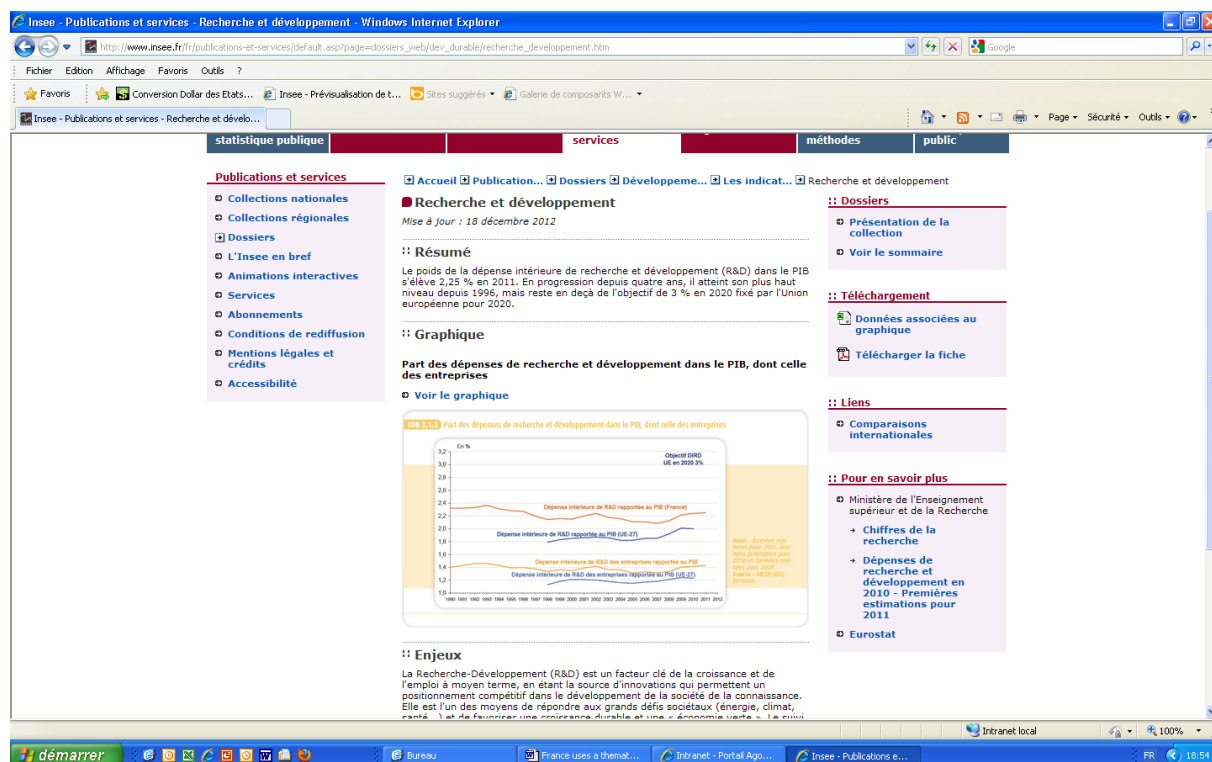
Insee - Publications et services - Recherche et développement - Windows Internet Explorer

http://www.insee.fr/fr/publications-et-services/default.asp?page=dossiers_web/dev_durable/recherche_developpement.htm

Google

Fichier Edition Affichage Favoris Outils ?

Favoris | Conversion Dollar des Etats... | Insee - Prévisualisation de t... | Sites suggérés | Galerie de composants W...

Insee - Publications et services - Recherche et dévelo...

Page Sécurité Outils

statistique publique | services | méthodes | public

Publications et services

Collections nationales

Collections régionales

Dossiers

L'Insee en bref

Animations interactives

Services

Abonnements

Conditions de rediffusion

Mentions légales et crédits

Accessibilité

Accueil Publication... Dossiers Développeme... Les indicat... Recherche et développement

Recherche et développement

Mise à jour : 18 décembre 2012

Résumé

Le poids de la dépense intérieure de recherche et développement (R&D) dans le PIB s'élève 2,25 % en 2011. En progression depuis quatre ans, il atteint son plus haut niveau depuis 1996, mais reste en deçà de l'objectif de 3 % en 2020 fixé par l'Union européenne pour 2020.

Graphique

Part des dépenses de recherche et développement dans le PIB, dont celle des entreprises

Voir le graphique

ISD 2.3.2 Part des dépenses de recherche et développement dans le PIB, dont celle des entreprises

En %

Objectif DIRD UE en 2020 3%

3,2 3,0 2,8 2,6 2,4 2,2 2,0 1,8 1,6 1,4 1,2 1,0

Dépense intérieure de R&D rapportée au PIB (France)

Dépense intérieure de R&D rapportée au PIB (UE-27)

Dépense intérieure de R&D des entreprises rapportée au PIB

Dépense intérieure de R&D des entreprises rapportée au PIB (UE-27)

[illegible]

1990 1991 1992 1993 1994 1995 1996 1997 1998 1999 2000 2001 2002 2003 2004 2005 2006 2007 2008 2009 2010 2011 2012

Enjeux

La Recherche-Développement (R&D) est un facteur clé de la croissance et de l'emploi à moyen terme, en étant la source d'innovations qui permettent un positionnement compétitif dans le développement de la société de la connaissance. Elle est l'un des moyens de répondre aux grands défis sociétaux (énergie, climat, santé...) et de favoriser une croissance durable et une « économie verte ». Le suivi

:: Dossiers

Présentation de la collection

Voir le sommaire

:: Téléchargement

Données associées au graphique

Télécharger la fiche

:: Liens

Comparaisons internationales

:: Pour en savoir plus

Ministère de l'Enseignement supérieur et de la Recherche

Chiffres de la recherche

Dépenses de recherche et développement en 2010 - Premières estimations pour 2011

Eurostat

Intranet local | 100%

démarrer | Bureau | France uses a themat... | Intranet - Portail Ago... | Insee - Publications e... | FR | 18:54